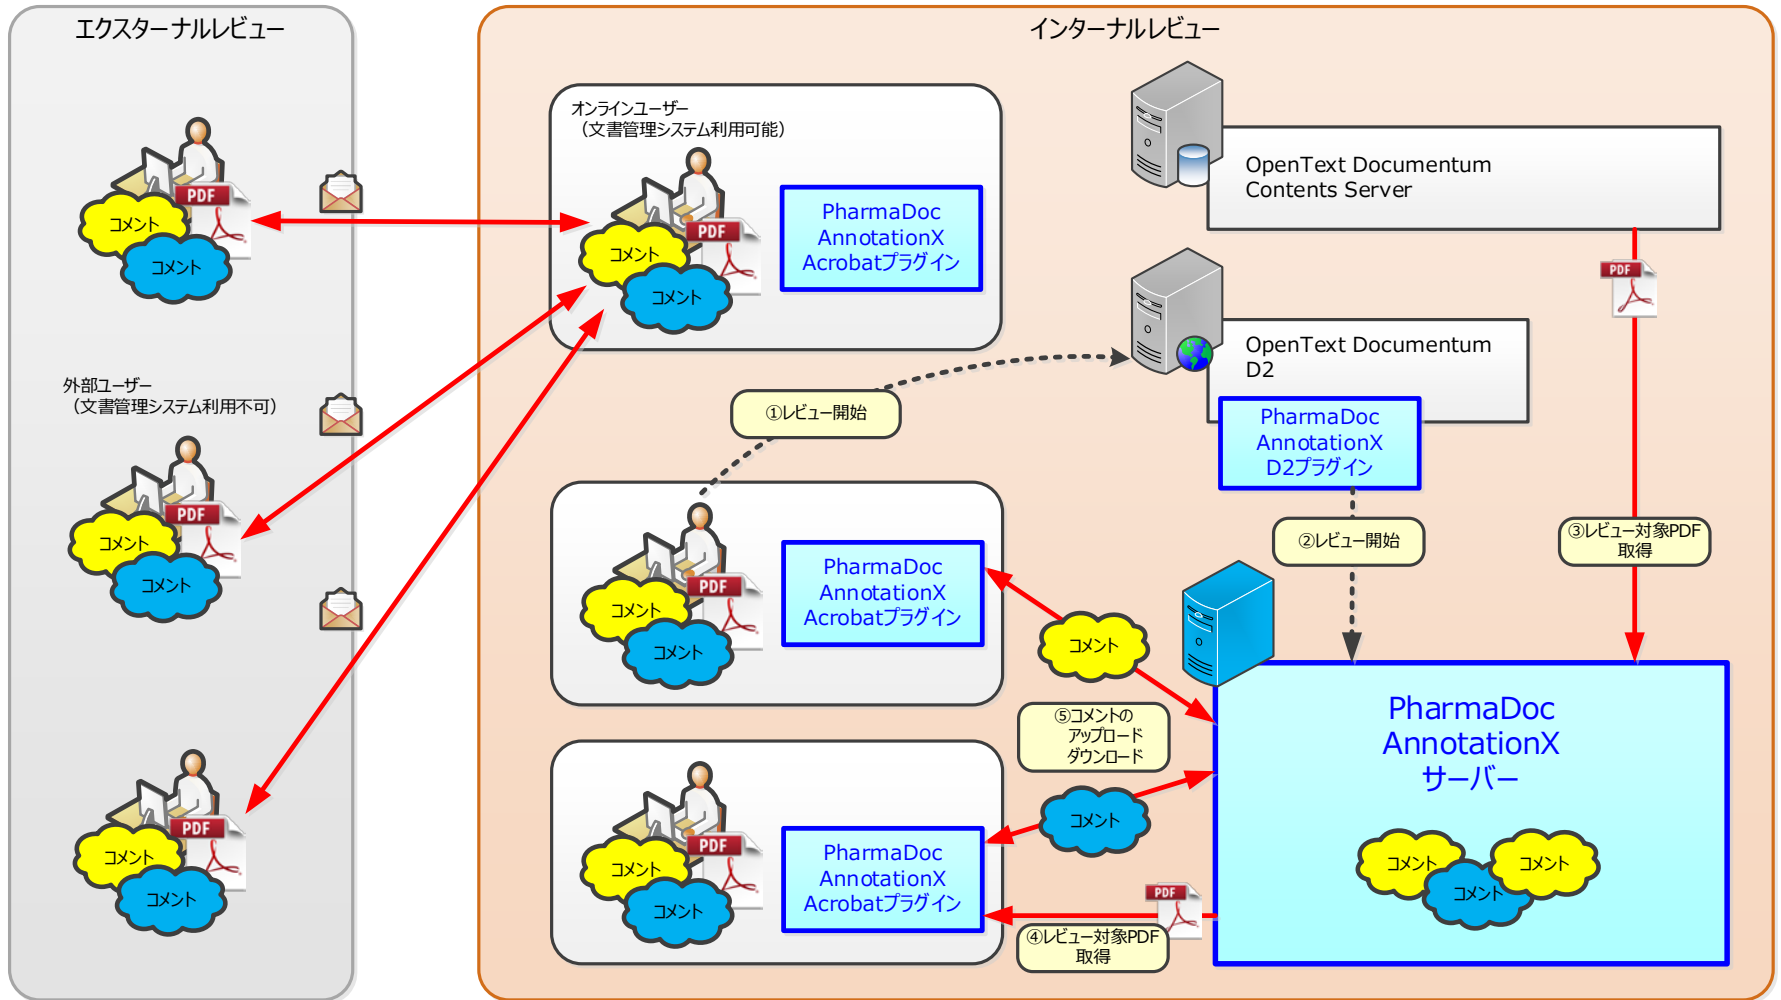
エクスターナルレビュー

PDF
コメント
コメント

外部ユーザー
（文書管理システム利用不可）

PDF
コメント
コメント

PDF
コメント
コメント

インターナルレビュー

オンラインユーザー
（文書管理システム利用可能）

PDF
コメント
コメント

PharmaDoc
AnnotationX
Acrobatプラグイン

OpenText Documentum
Contents Server

PDF

OpenText Documentum
D2

PharmaDoc
AnnotationX
D2プラグイン

①レビュー開始

②レビュー開始

③レビュー対象PDF
取得

PDF
コメント
コメント

PharmaDoc
AnnotationX
Acrobatプラグイン

コメント

⑤コメントの
アップロード
ダウンロード

PharmaDoc
AnnotationX
サーバー

コメント
コメント
コメント

PDF
コメント
コメント

PharmaDoc
AnnotationX
Acrobatプラグイン

コメント

PDF

④レビュー対象PDF
取得